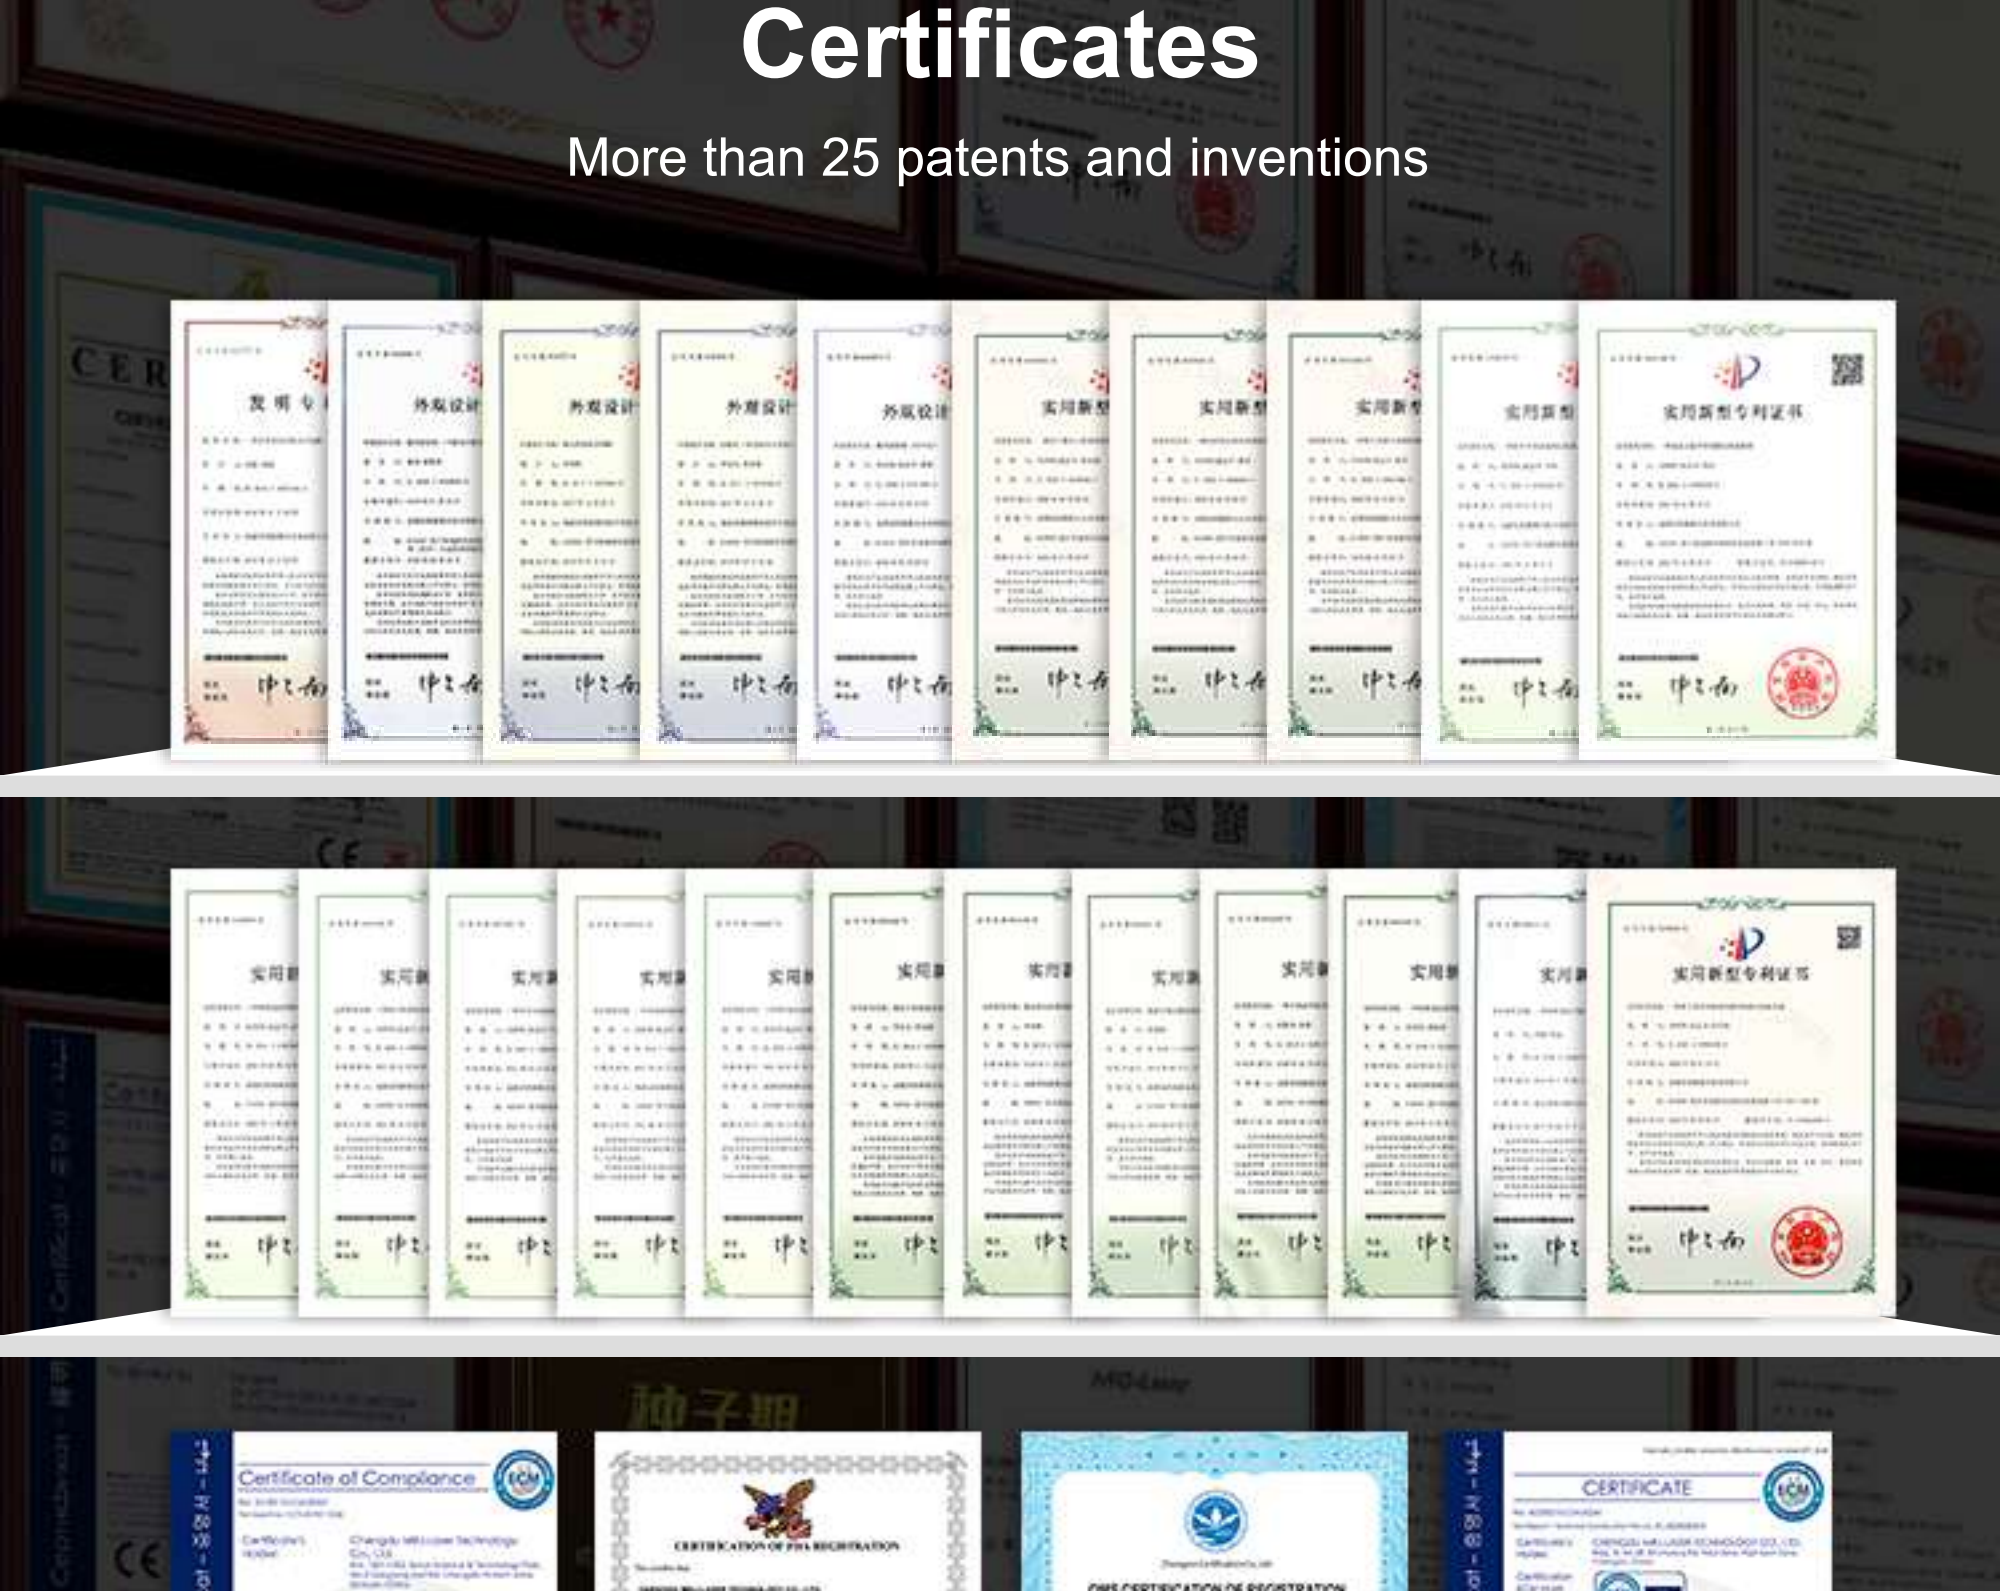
Certificates

More than 25 patents and inventions

发明专

外观设计

外观设计

外观设计

外观设计

实用新型

实用新型

实用新型

实用新型

实用新型专利证书

实用新

实用新

实用新

实用新

实用新

实用新

实用新

实用新

实用新

实用新

实用新

实用新型专利证书

Certificate of Compliance

ECM

CERTIFICATION OF FDA REGISTRATION

QMS CERTIFICATION OF REGISTRATION

CERTIFICATE

ECM